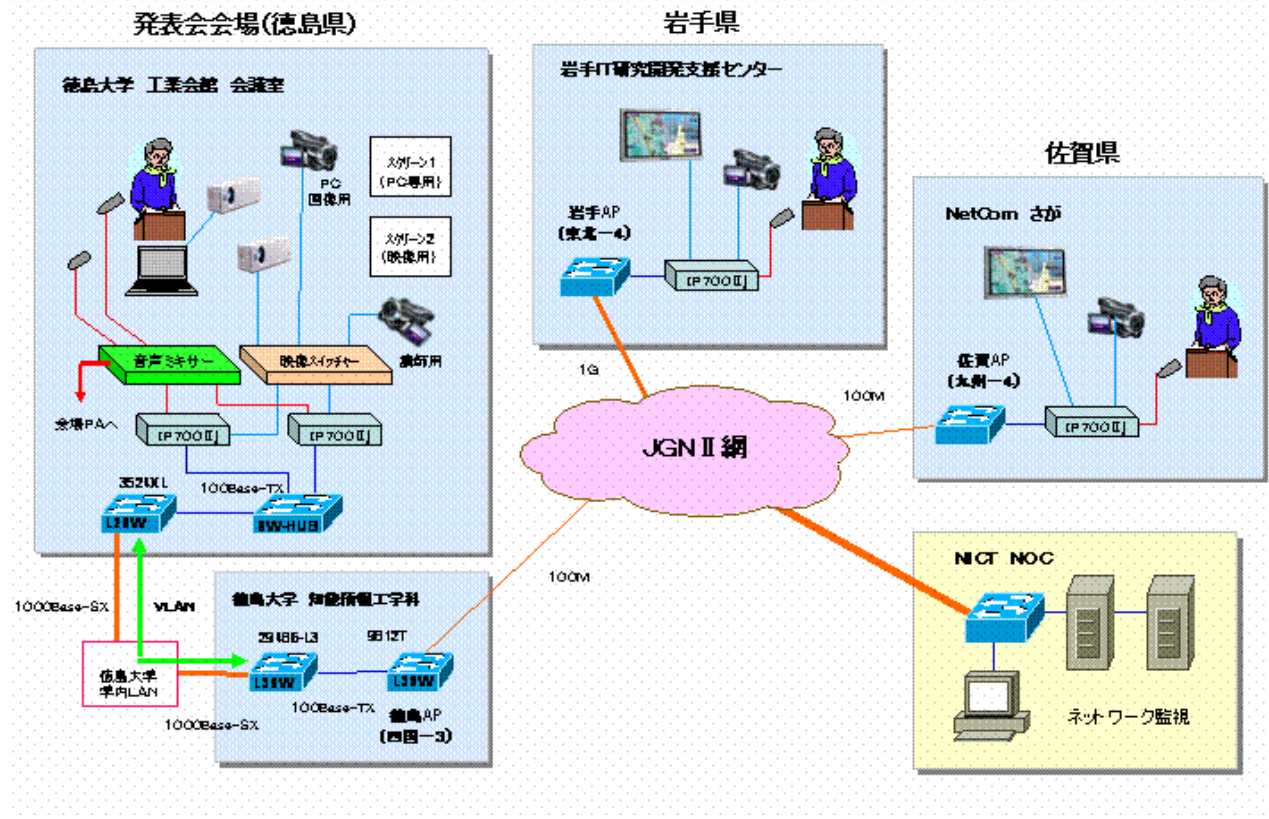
発表会会場(徳島県)

徳島大学 工業会館 会議室

スクリーン1 (PC専用)

スクリーン2 (映像用)

PC 画像用

講師用

音声ミキサー

映像スイッチャー

会場PAへ

IP700Ⅱ

IP700Ⅱ

3524XL

100Base-TX

L2SW

SW-HUB

1000Base-SX

VLAN

徳島大学 学内LAN

徳島大学 知能情報工学科

2948G-L3

9812T

L3SW

L3SW

100Base-TX

1000Base-SX

徳島AP (四国ー3)

100M

岩手県

岩手IT研究開発支援センター

岩手AP (東北ー4)

IP700Ⅱ

1G

JGNⅡ網

100M

佐賀県

NetCom さが

佐賀AP (九州ー4)

IP700Ⅱ

NICT NOC

ネットワーク監視